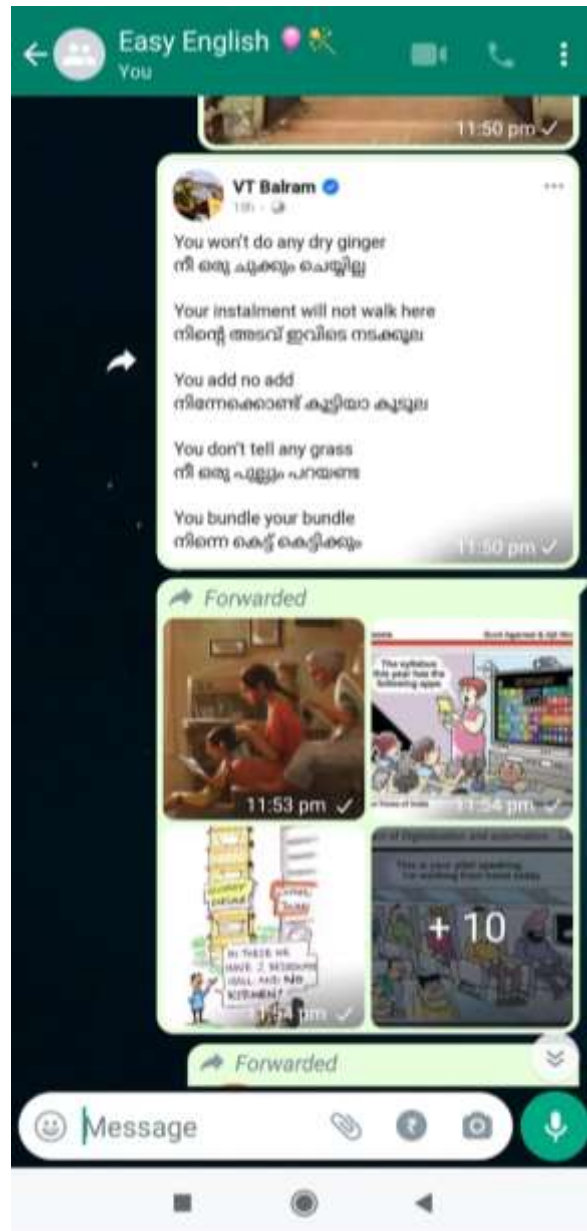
Easy English 🎈🎊
You

11:50 pm ✓

VT Balram
19h

You won't do any dry ginger
നീ ഒരു ചുക്കും ചെയ്യില്ല

Your instalment will not walk here
നിന്റെ അടവ് ഇവിടെ നടക്കൂല

You add no add
നിന്നെക്കൊണ്ട് കൂട്ടിയാ കൂടൂല

You don't tell any grass
നീ ഒരു പുല്ലും പറയണ്ട

You bundle your bundle
നിന്നെ കെട്ട് കെട്ടിക്കും

11:50 pm ✓

Forwarded

11:53 pm ✓

The syllabus this year has the following apps

11:54 pm ✓

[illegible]

IN THESE WE HAVE 2 BEDROOM HALL AND NO KITCHEN!

11:54 pm ✓

This is your pilot speaking. I'm working from home today.

+ 10

Forwarded

Message